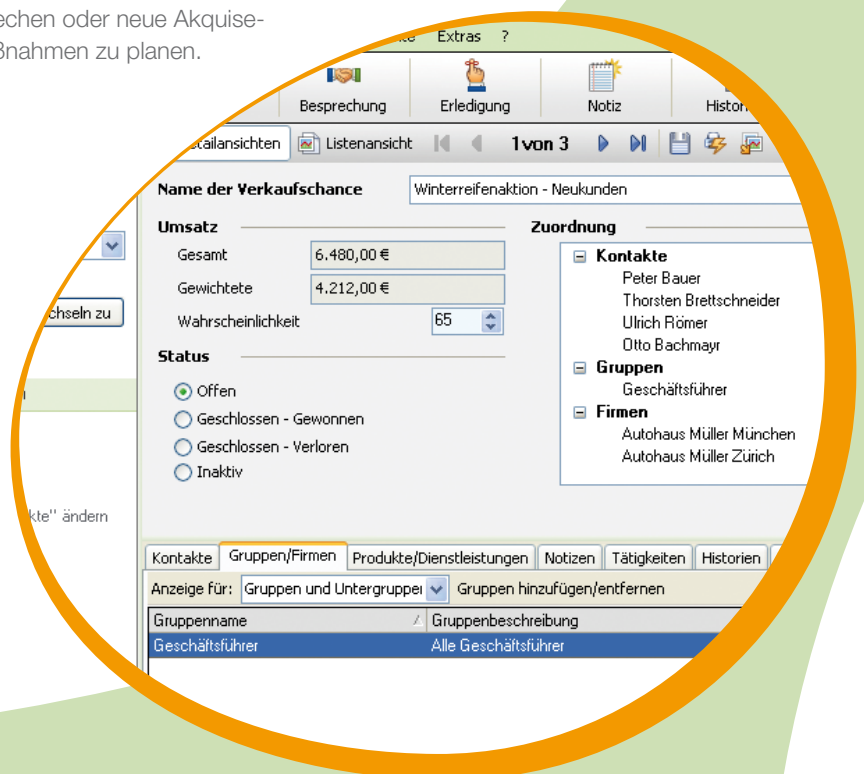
echen oder neue Akquise-
ßnahmen zu planen.

Extras ?

Besprechung
Erledigung
Notiz
Histori

tailansichten
Listenansicht
1von 3

Name der Verkaufschance
Winterreifenaktion - Neukunden

Umsatz
Gesamt
6.480,00 €
Gewichtete
4.212,00 €
Wahrscheinlichkeit
65

Status
Offen
Geschlossen - Gewonnen
Geschlossen - Verloren
Inaktiv

Zuordnung
Kontakte
Peter Bauer
Thorsten Brettschneider
Ulrich Römer
Otto Bachmayr
Gruppen
Geschäftsführer
Firmen
Autohaus Müller München
Autohaus Müller Zürich

chseln zu

n

kte" ändern

| Kontakte | Gruppen/Firmen | Produkte/Dienstleistungen | Notizen | Tätigkeiten | Historien |

Anzeige für: Gruppen und Untergrupper
Gruppen hinzufügen/entfernen

| Gruppenname | Gruppenbeschreibung |
|---|---|
| Geschäftsführer | Alle Geschäftsführer |